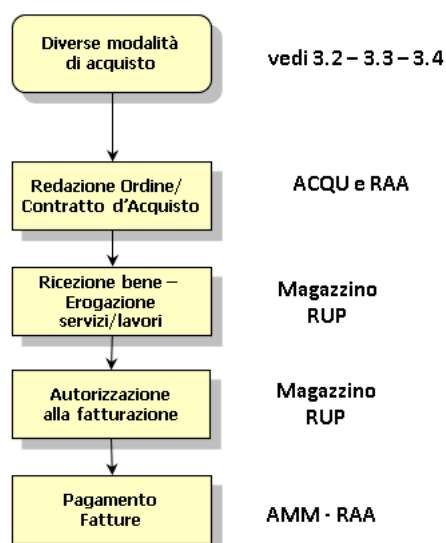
Diverse modalità di acquisto

vedi 3.2 – 3.3 – 3.4

Redazione Ordine/ Contratto d'Acquisto

ACQU e RAA

Ricezione bene – Erogazione servizi/lavori

Magazzino RUP

Autorizzazione alla fatturazione

Magazzino RUP

Pagamento Fatture

AMM - RAA